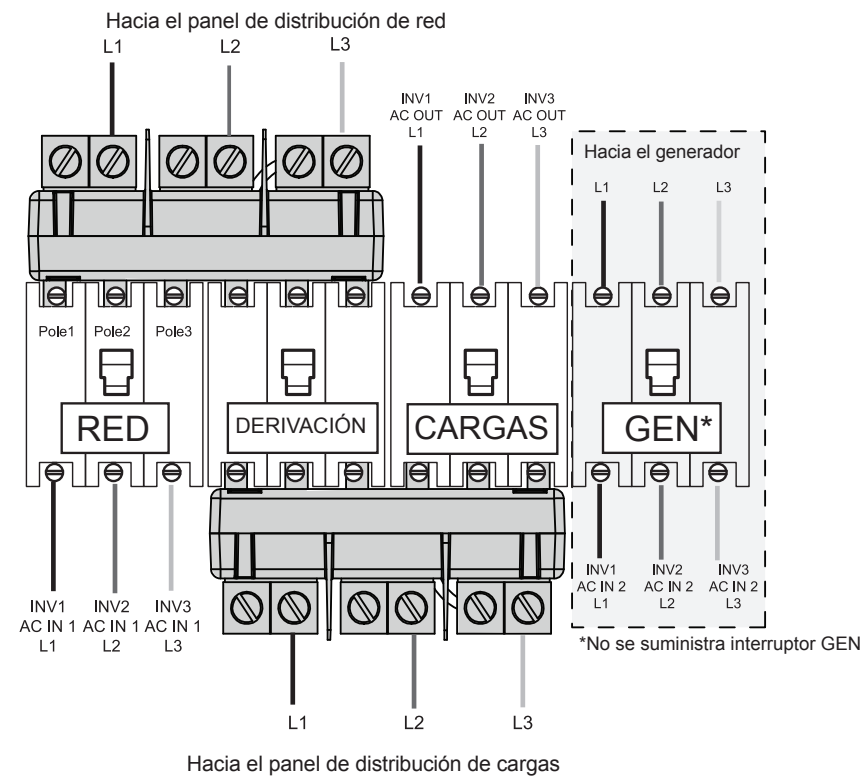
Hacia el panel de distribución de red

L1 L2 L3

INV1 AC OUT L1

INV2 AC OUT L2

INV3 AC OUT L3

Hacia el generador

L1 L2 L3

Pole1 Pole2 Pole3

RED

DERIVACIÓN

CARGAS

GEN*

INV1 AC IN 1 L1

INV2 AC IN 1 L2

INV3 AC IN 1 L3

INV1 AC IN 2 L1

INV2 AC IN 2 L2

INV3 AC IN 2 L3

*No se suministra interruptor GEN

L1 L2 L3

Hacia el panel de distribución de cargas